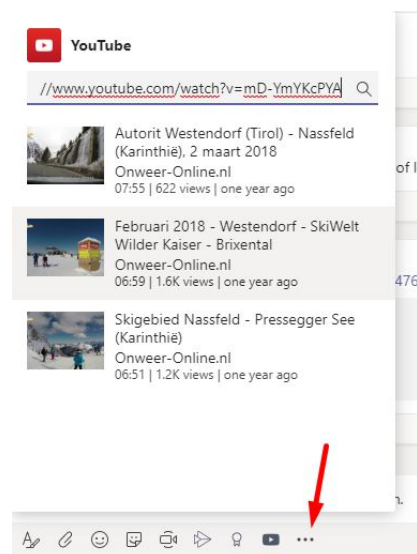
YouTube

//www.youtube.com/watch?v=mD-YmYKcPYA

Autorit Westendorf (Tirol) - Nassfeld (Karinthië), 2 maart 2018
Onweer-Online.nl
07:55 | 622 views | one year ago

Februari 2018 - Westendorf - SkiWelt Wilder Kaiser - Brixental
Onweer-Online.nl
06:59 | 1.6K views | one year ago

Skigebied Nassfeld - Pressegger See (Karinthië)
Onweer-Online.nl
06:51 | 1.2K views | one year ago

of l
476
n.